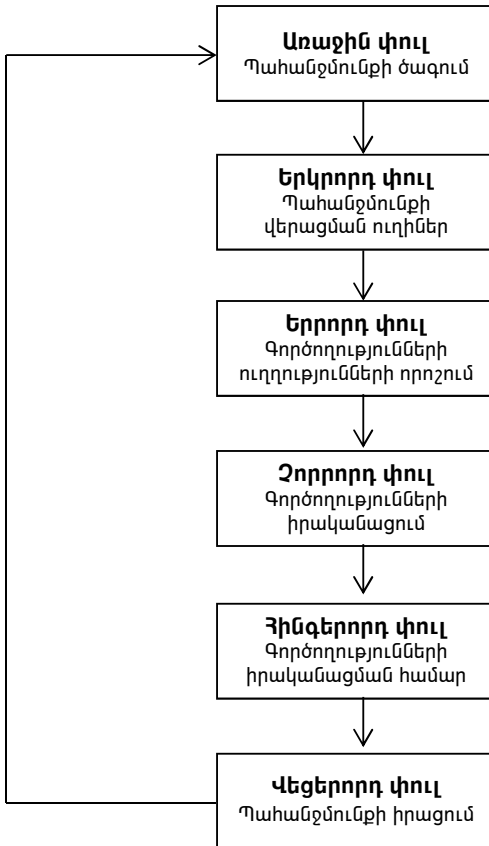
Առաջին փուլ
Պահանջմունքի ծագում

Երկրորդ փուլ
Պահանջմունքի վերացման ուղիներ

Երրորդ փուլ
Գործողությունների ուղղությունների որոշում

Չորրորդ փուլ
Գործողությունների իրականացում

Հինգերորդ փուլ
Գործողությունների իրականացման համար

Վեցերորդ փուլ
Պահանջմունքի իրացում